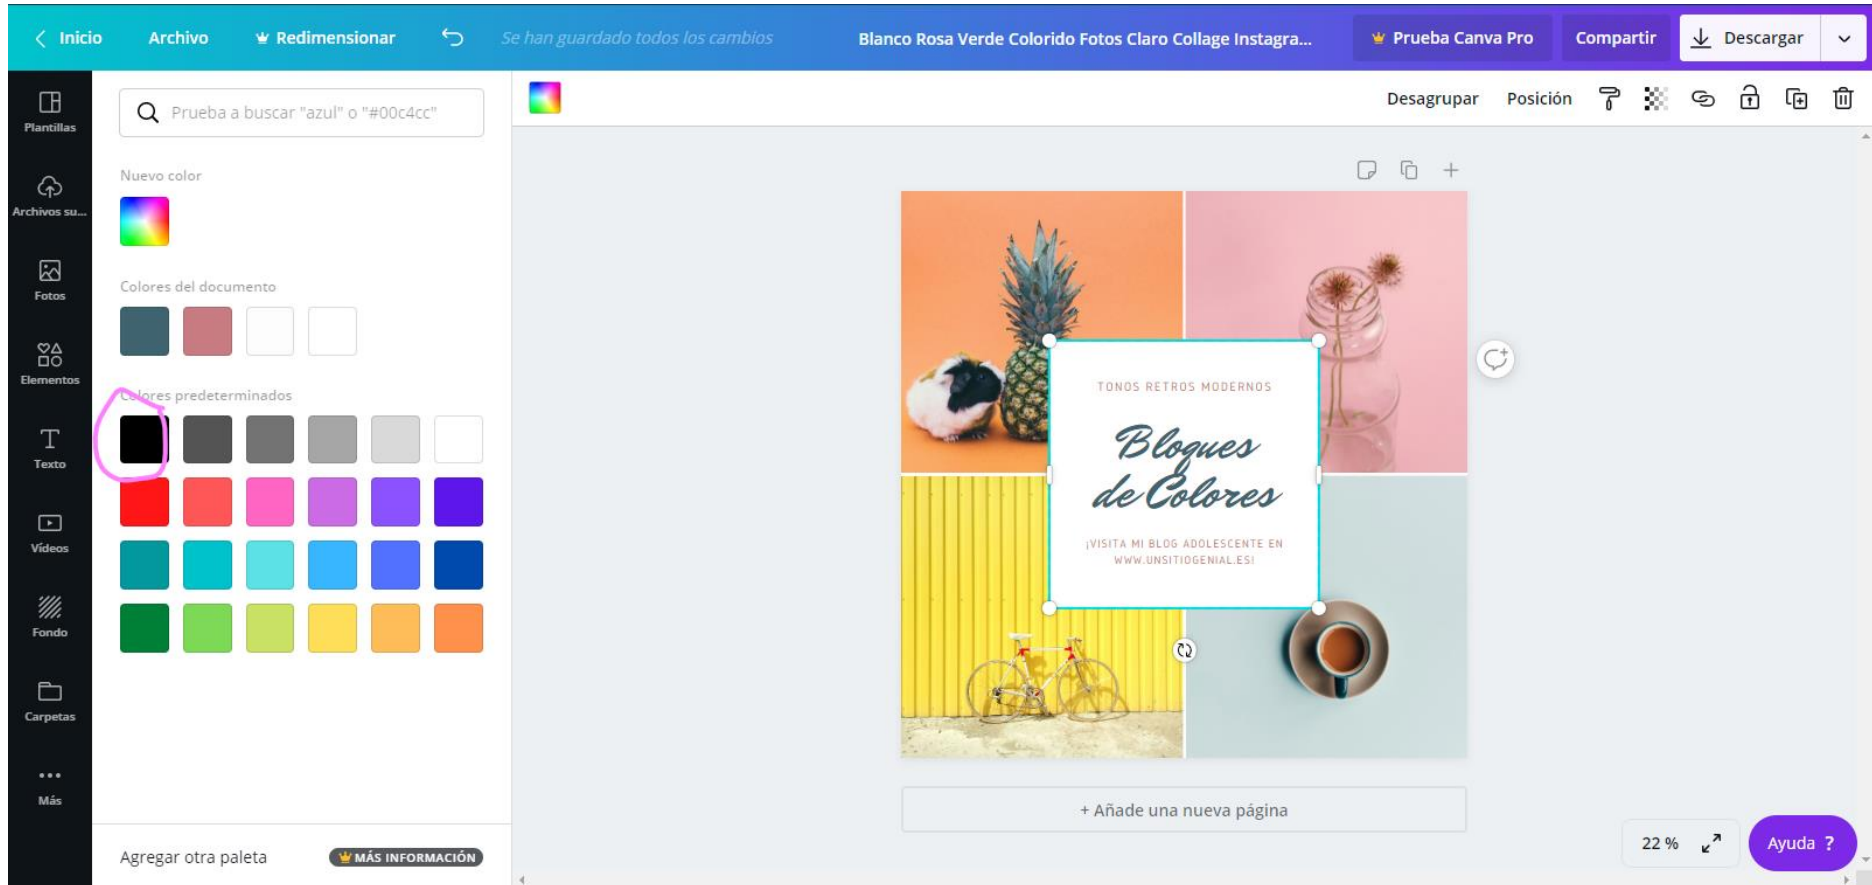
< Inicio Archivo Redimensionar Se han guardado todos los cambios Blanco Rosa Verde Colorido Fotos Claro Collage Instagra... Prueba Canva Pro Compartir Descargar

Plantillas
Archivos su...
Fotos
Elementos
Texto
Vídeos
Fondo
Carpetas
Más

Prueba a buscar "azul" o "#00c4cc"

Nuevo color

Colores del documento

Colores predeterminados

Agregar otra paleta MÁS INFORMACIÓN

Desagrupar Posición

TONOS RETROS MODERNOS

Bloques de Colores

¡VISITA MI BLOG ADOLESCENTE EN WWW.UNSITIOGENIAL.ES!

+ Añade una nueva página

22 %

Ayuda ?